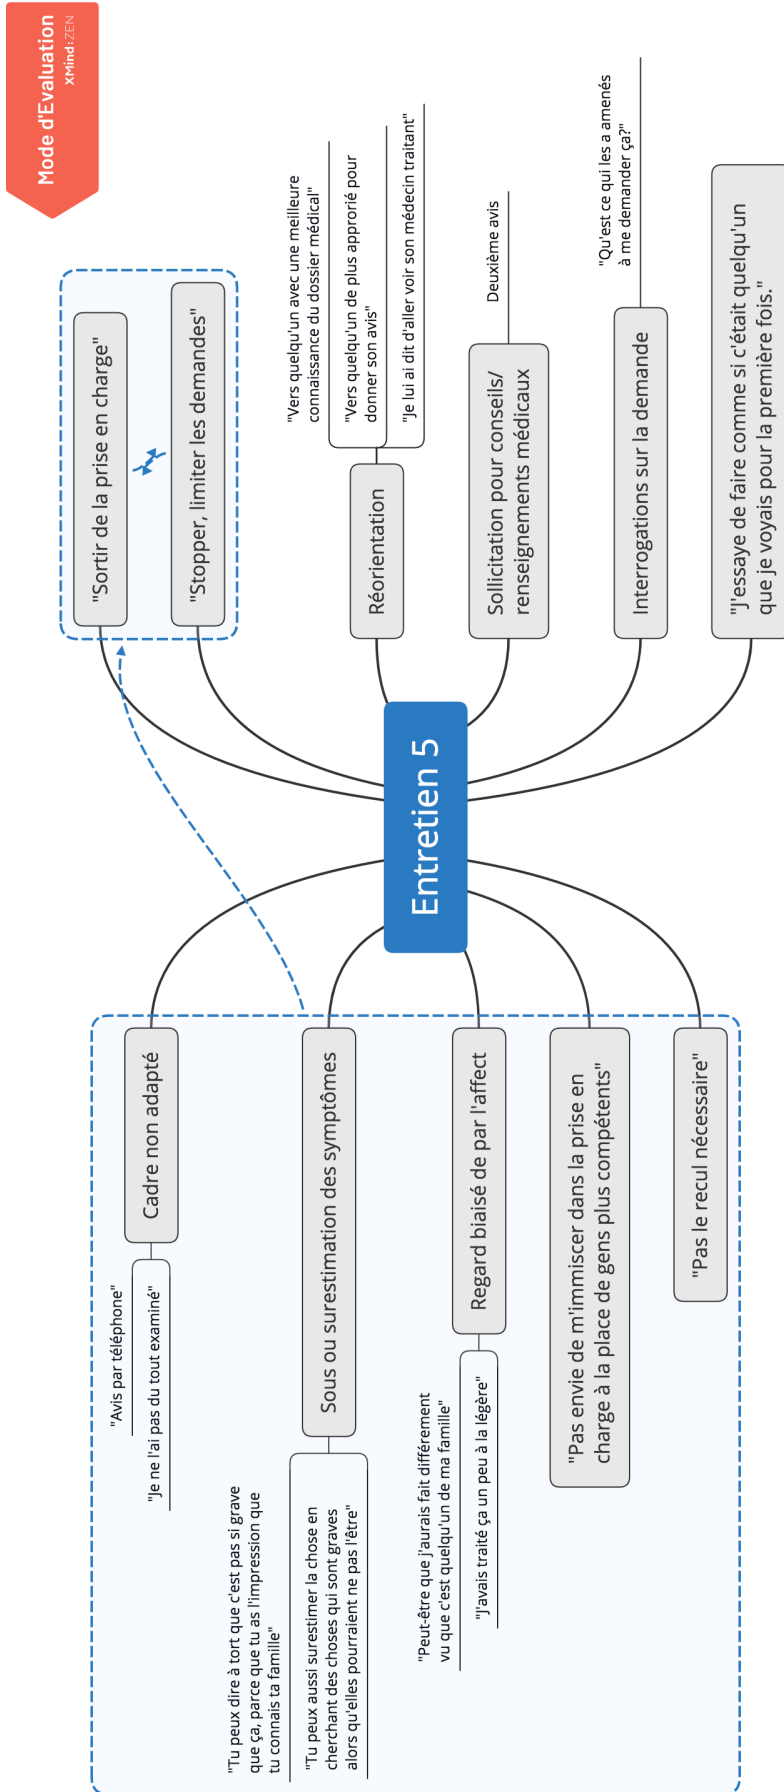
Mode d'Evaluation
XMind:ZEN

Entretien 5

"Sortir de la prise en charge"

"Stopper, limiter les demandes"

Réorientation

"Vers quelqu'un avec une meilleure connaissance du dossier médical"

"Vers quelqu'un de plus approrié pour donner son avis"

"Je lui ai dit d'aller voir son médecin traitant"

Sollicitation pour conseils/ renseignements médicaux

Deuxième avis

Interrogations sur la demande

"Qu'est ce qui les a amenés à me demander ça?"

"J'essaye de faire comme si c'était quelqu'un que je voyais pour la première fois."

Cadre non adapté

"Avis par téléphone"

"Je ne l'ai pas du tout examiné"

Sous ou surestimation des symptômes

"Tu peux dire à tort que c'est pas si grave que ça, parce que tu as l'impression que tu connais ta famille"

"Tu peux aussi surestimer la chose en cherchant des choses qui sont graves alors qu'elles pourraient ne pas l'être"

Regard biaisé de par l'affect

"Peut-être que j'aurais fait différement vu que c'est quelqu'un de ma famille"

"J'avais traité ça un peu à la légère"

"Pas envie de m'immiscer dans la prise en charge à la place de gens plus compétents"

"Pas le recul nécessaire"